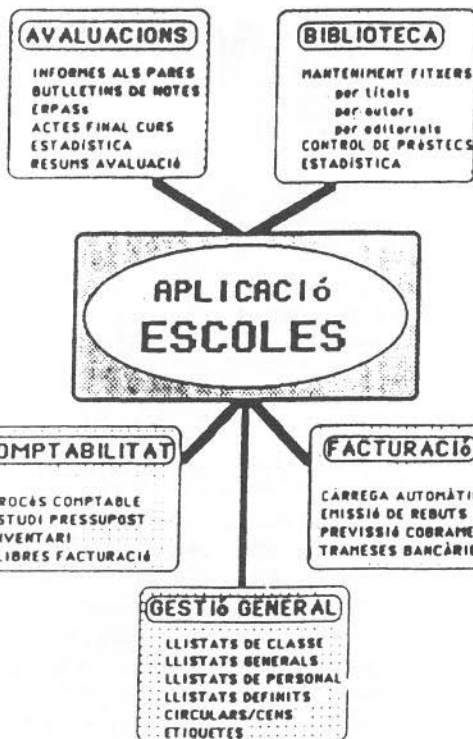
AVALUACIONS

INFORMES ALS PARES
BUTLLETINS DE NOTES
ERPASs
ACTES FINAL CURS
ESTADÍSTICA
RESUMS AVALUACIÓ

BIBLIOTECA

MANTENIMENT FITXERS
per títols
per autors
per editorials
CONTROL DE PRÉSTECS
ESTADÍSTICA

APLICACIÓ
ESCOLES

OMPTABILITAT

ROCÉS COMPTABLE
STUDI PRESSUPOST
VENTARI
LIBRES FACTURACIÓ

FACTURACIÓ

CÀRREGA AUTOMÀTI
EMISSIÓ DE REBUTS
PREVISSIÓ COBRAME
TRAMESES BANCÀRI

GESTIÓ GENERAL

LLISTATS DE CLASSE
LLISTATS GENERALS
LLISTATS DE PERSONAL
LLISTATS DEFINITS
CIRCULARS/CENS
ETIQUETES